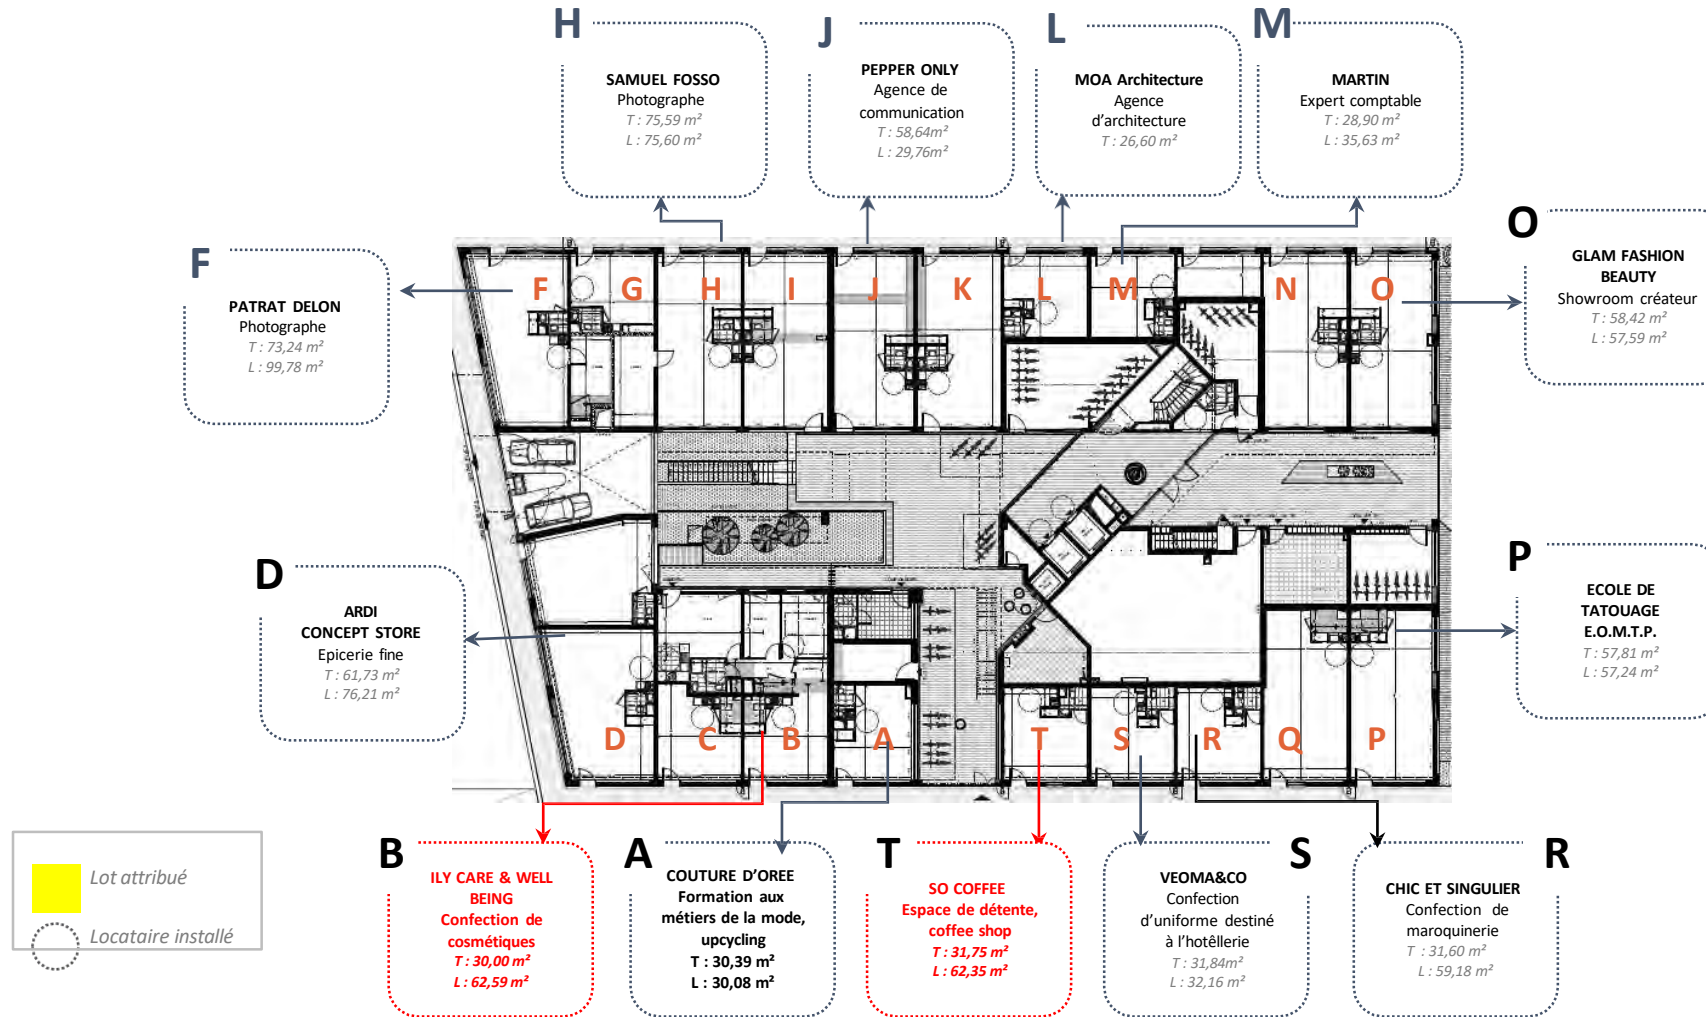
H
SAMUEL FOSSO
Photographe
T : 75,59 m²
L : 75,60 m²

J
PEPPER ONLY
Agence de communication
T : 58,64m²
L : 29,76m²

L
MOA Architecture
Agence d'architecture
T : 26,60 m²

M
MARTIN
Expert comptable
T : 28,90 m²
L : 35,63 m²

F
PATRAT DELON
Photographe
T : 73,24 m²
L : 99,78 m²

O
GLAM FASHION BEAUTY
Showroom créateur
T : 58,42 m²
L : 57,59 m²

F G H I J K L M N O

D
ARDI
CONCEPT STORE
Epicerie fine
T : 61,73 m²
L : 76,21 m²

P
ECOLE DE TATOUAGE
E.O.M.T.P.
T : 57,81 m²
L : 57,24 m²

D C B A T S R Q P

Lot attribué
Locataire installé

B
ILY CARE & WELL BEING
Confection de cosmétiques
T : 30,00 m²
L : 62,59 m²

A
COUTURE D'OREE
Formation aux métiers de la mode, upcycling
T : 30,39 m²
L : 30,08 m²

T
SO COFFEE
Espace de détente, coffee shop
T : 31,75 m²
L : 62,35 m²

S
VEOMA&CO
Confection d'uniforme destiné à l'hôtellerie
T : 31,84m²
L : 32,16 m²

R
CHIC ET SINGULIER
Confection de maroquinerie
T : 31,60 m²
L : 59,18 m²